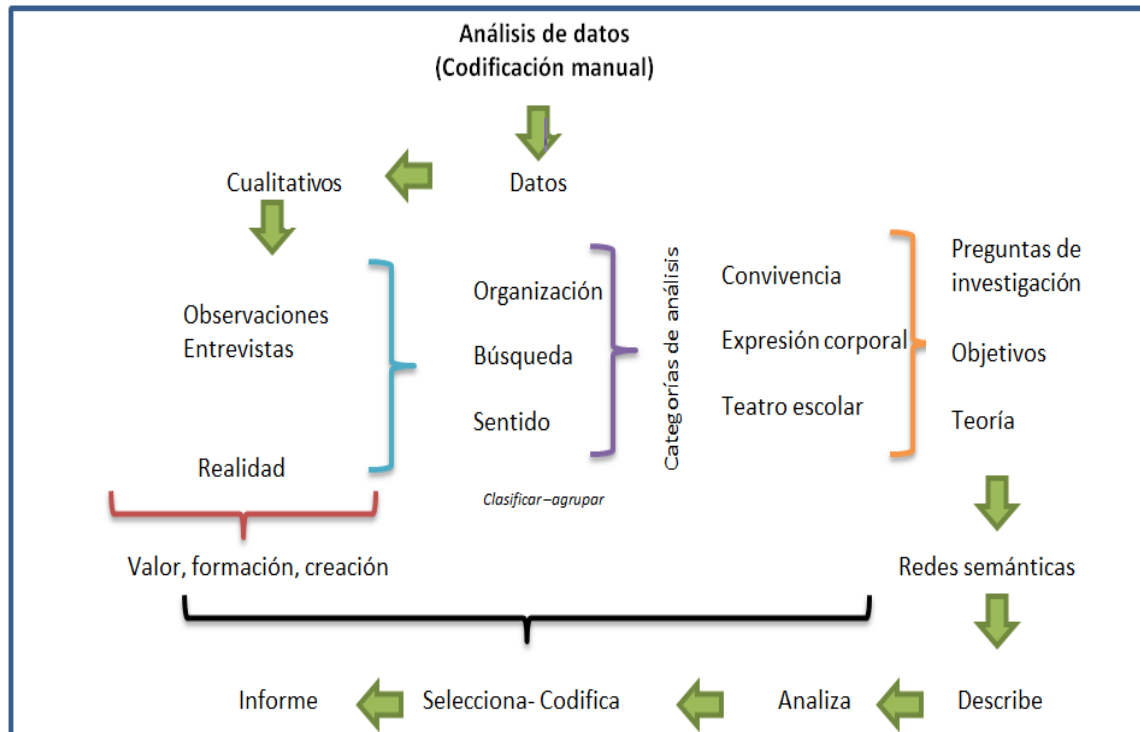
Análisis de datos
(Codificación manual)

Cualitativos

Datos

Observaciones
Entrevistas

Realidad

Organización

Búsqueda

Sentido

Clasificar –agrupar

Categorías de análisis

Convivencia

Expresión corporal

Teatro escolar

Preguntas de investigación

Objetivos

Teoría

Valor, formación, creación

Redes semánticas

Informe

Selecciona- Codifica

Analiza

Describe